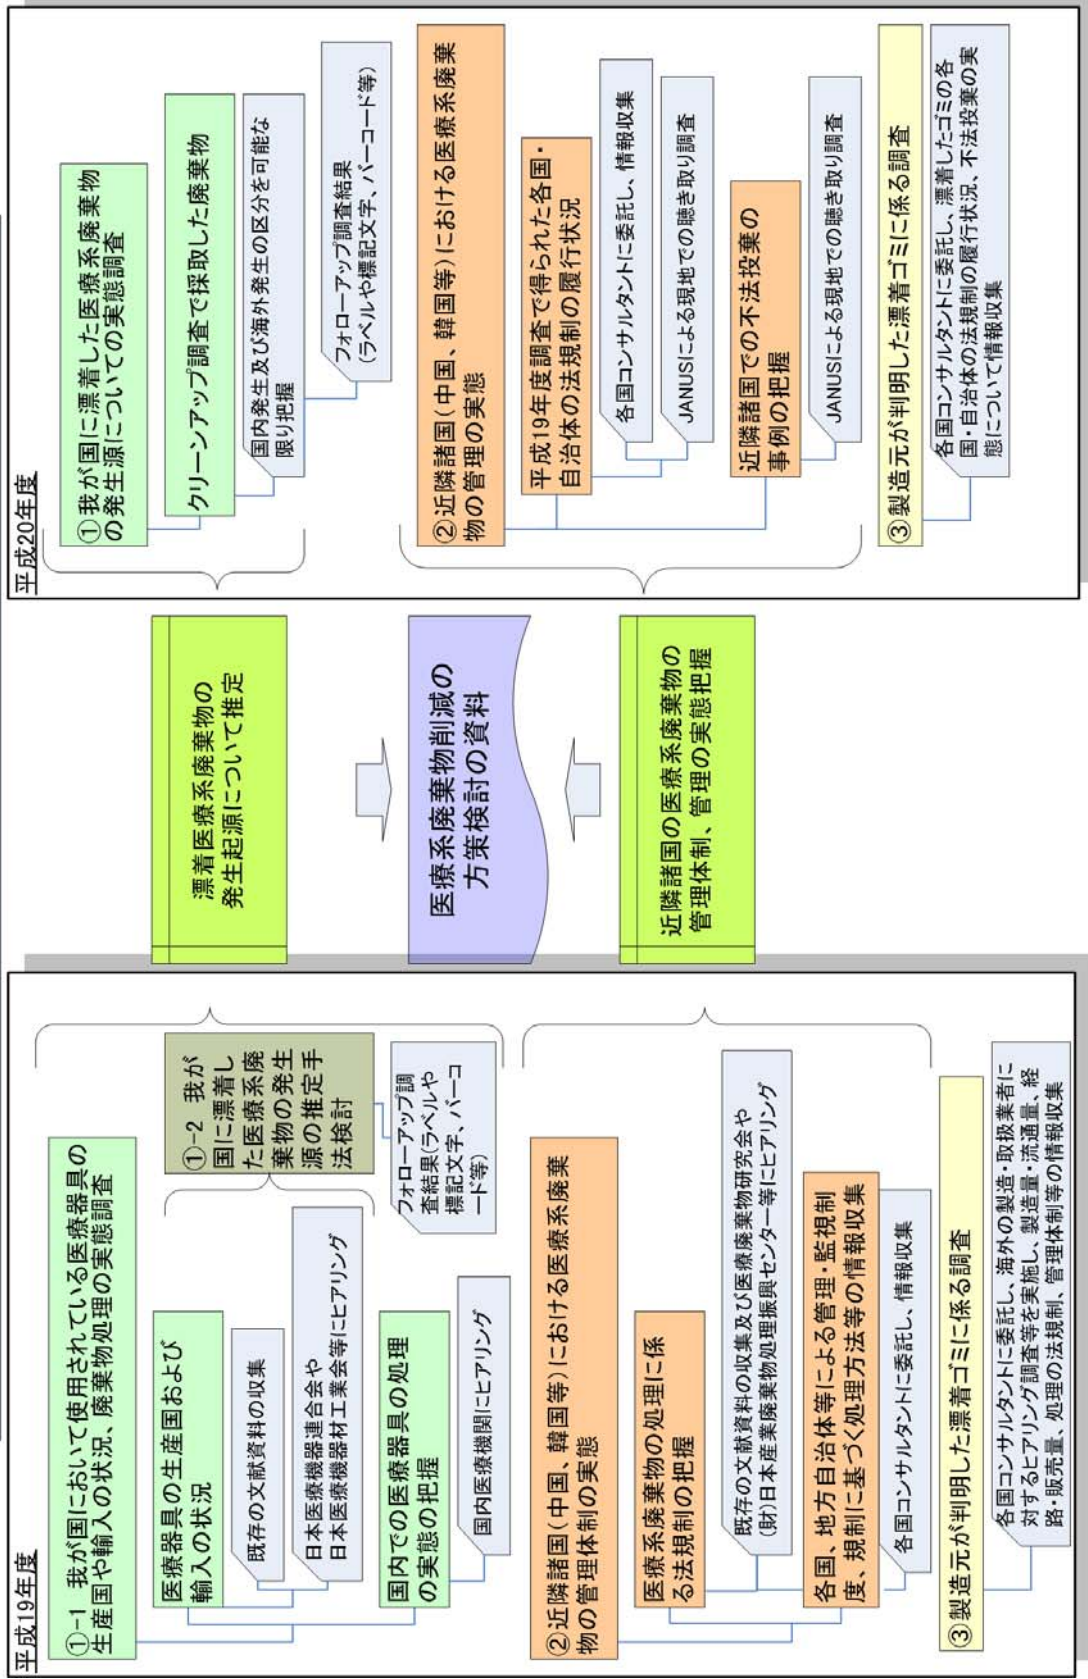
平成20年度

① 我が国に漂着した医療系廃棄物の発生源についての実態調査

クリーンアップ調査で採取した廃棄物

国内発生及び海外発生の区分を可能な限り把握

フォローアップ調査結果(ラベルや標記文字、バーコード等)

② 近隣諸国(中国、韓国等)における医療系廃棄物の管理の実態

平成19年度調査で得られた各国・自治体の法規制の履行状況

各国コンサルタントに委託し、情報収集

JANUSによる現地での聴き取り調査

近隣諸国での不法投棄の事例の把握

JANUSによる現地での聴き取り調査

③ 製造元が判明した漂着ゴミに係る調査

各国コンサルタントに委託し、漂着したゴミの各国・自治体の法規制の履行状況、不法投棄の実態について情報収集

漂着医療系廃棄物の発生起源について推定

医療系廃棄物削減の方策検討の資料

近隣諸国の医療系廃棄物の管理体制、管理の実態把握

平成19年度

①-1 我が国において使用されている医療器具の生産国や輸入の状況、廃棄物処理の実態調査

医療器具の生産国および輸入の状況

既存の文献資料の収集

日本医療機器連合会や日本医療機器材工業会等にヒアリング

国内での医療器具の処理の実態の把握

国内医療機関にヒアリング

①-2 我が国に漂着した医療系廃棄物の発生源の推定手法検討

フォローアップ調査結果(ラベルや標記文字、バーコード等)

②近隣諸国(中国、韓国等)における医療系廃棄物の管理体制の実態

医療系廃棄物の処理に係る法規制の把握

既存の文献資料の収集及び医療廃棄物研究会や(財)日本産業廃棄物処理振興センター等にヒアリング

各国、地方自治体等による管理・監視制度、規制に基づく処理方法等の情報収集

各国コンサルタントに委託し、情報収集

③製造元が判明した漂着ゴミに係る調査

各国コンサルタントに委託し、海外の製造・取扱業者に対するヒアリング調査等を実施し、製造量・流通量、経路・販売量、処理の法規制、管理体制等の情報収集